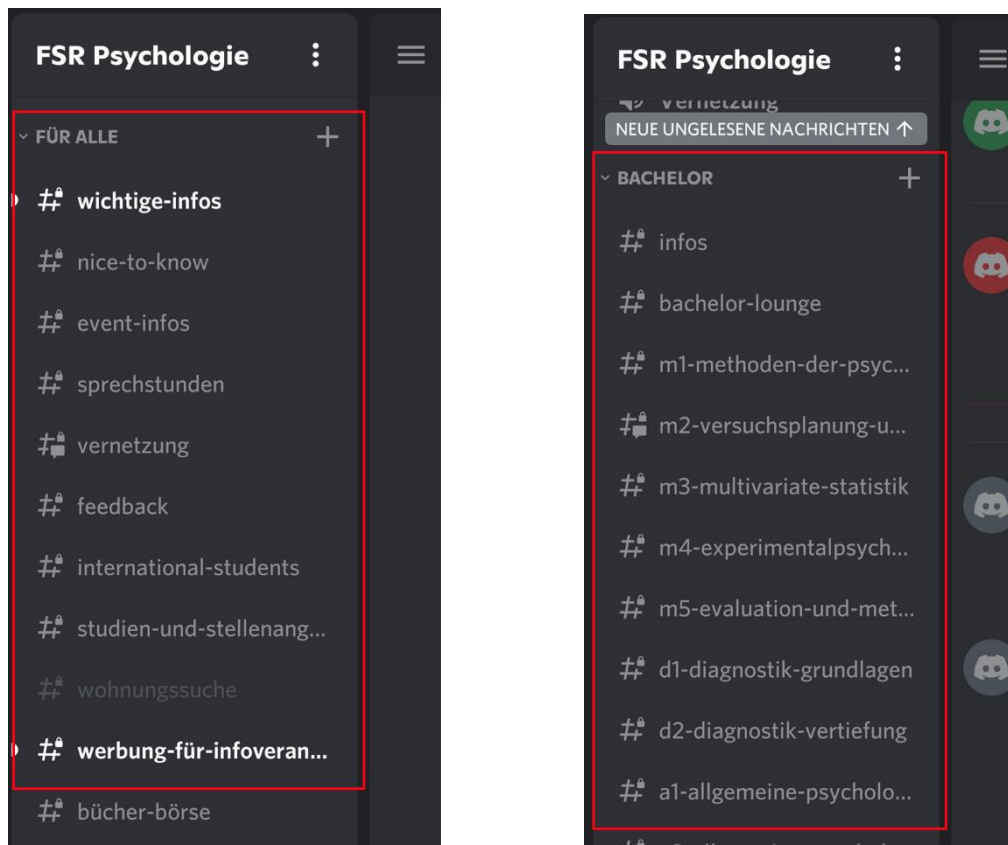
FSR Psychologie

FÜR ALLE +

wichtige-infos

nice-to-know

event-infos

sprechstunden

vernetzung

feedback

international-students

studien-und-stellenang...

wohnungssuche

werbung-für-infoveran...

bücher-börse

FSR Psychologie

vernetzung

NEUE UNGELESENE NACHRICHTEN ↑

BACHELOR +

infos

bachelor-lounge

m1-methoden-der-psyc...

m2-versuchsplanung-u...

m3-multivariate-statistik

m4-experimentalpsych...

m5-evaluation-und-met...

d1-diagnostik-grundlagen

d2-diagnostik-vertiefung

a1-allgemeine-psycholo...